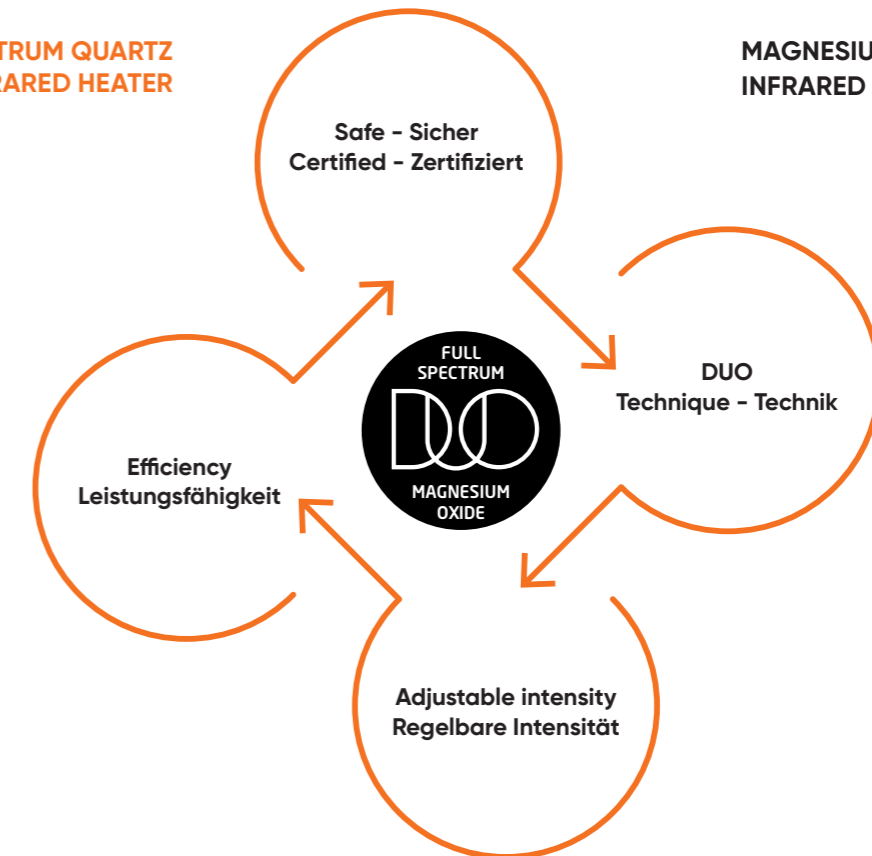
TRUM QUARTZ
RARED HEATER

MAGNESIU
INFRARED

Safe - Sicher
Certified - Zertifiziert

DUO
Technique - Technik

FULL
SPECTRUM
DUO
MAGNESIUM
OXIDE

Efficiency
Leistungsfähigkeit

Adjustable intensity
Regelbare Intensität